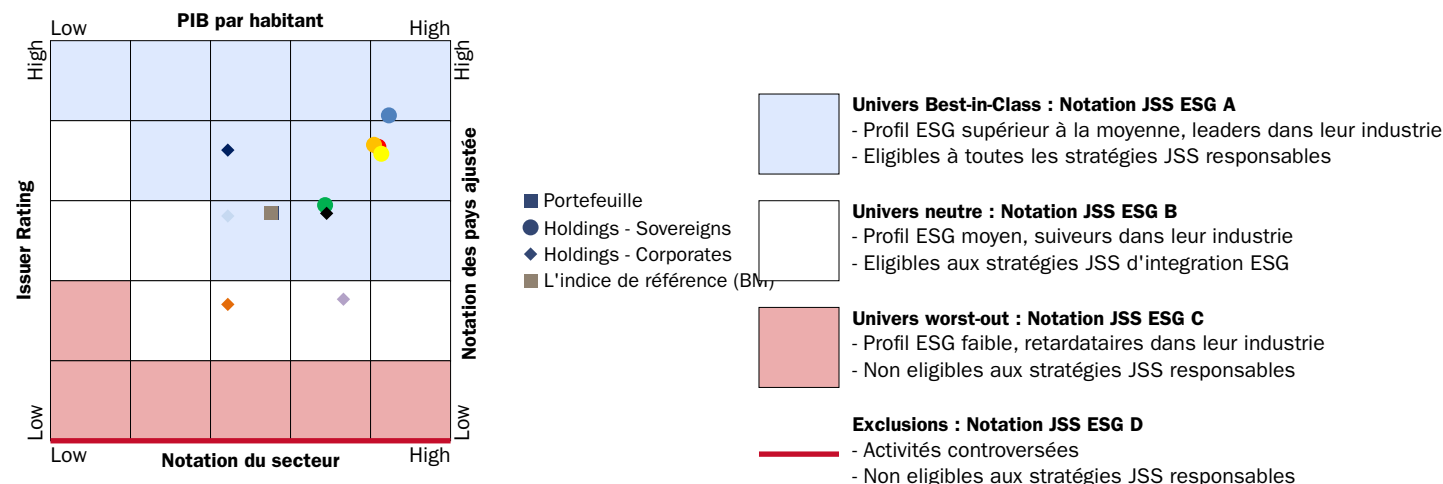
Low
PIB par habitant
High

High
Issuer Rating
Low

High
Notation des pays ajustée
Low

Low
Notation du secteur
High

Portefeuille
Holdings - Sovereigns
Holdings - Corporates
L'indice de référence (BM)

Univers Best-in-Class : Notation JSS ESG A
- Profil ESG supérieur à la moyenne, leaders dans leur industrie
- Eligibles à toutes les stratégies JSS responsables

Univers neutre : Notation JSS ESG B
- Profil ESG moyen, suiveurs dans leur industrie
- Eligibles aux stratégies JSS d'integration ESG

Univers worst-out : Notation JSS ESG C
- Profil ESG faible, retardataires dans leur industrie
- Non eligibles aux stratégies JSS responsables

Exclusions : Notation JSS ESG D
- Activités controversées
- Non eligibles aux stratégies JSS responsables